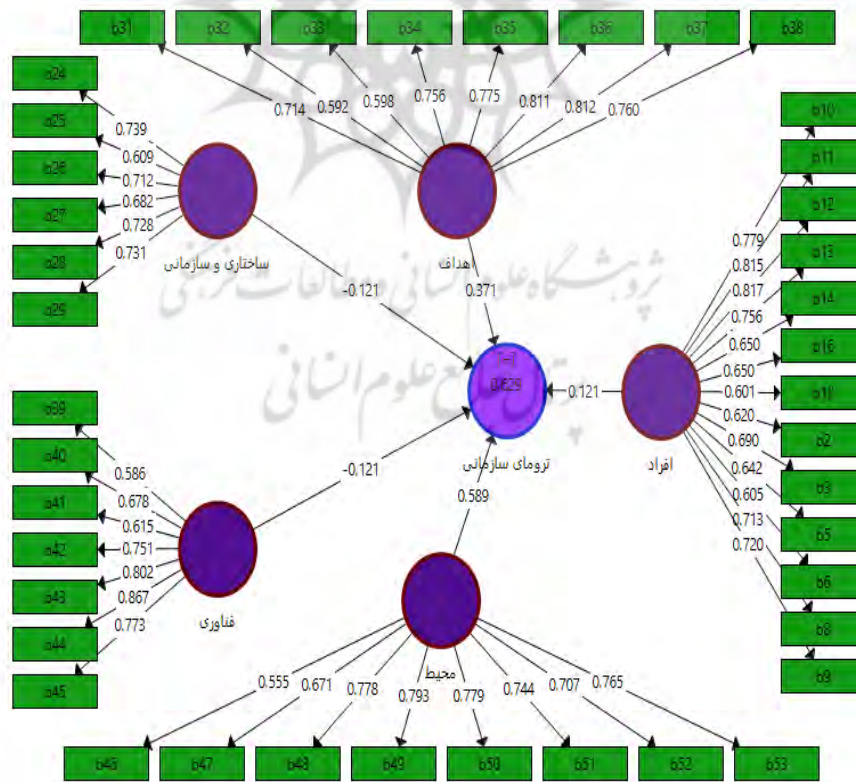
b31 b32 b33 b34 b35 b36 b37 b38

0.714 0.592 0.598 0.756 0.775 0.811 0.812 0.760

b24 b25 b26 b27 b28 b29

0.739 0.609 0.712 0.682 0.728 0.731

ساختاری و سازمانی

اهداف

-0.121

0.371

b10 b11 b12 b13 b14 b16 b1 b2 b3 b5 b6 b8 b9

0.779 0.815 0.817 0.756 0.650 0.650 0.601 0.620 0.690 0.642 0.605 0.713 0.720

0.629

0.121

ترومای سازمانی

افراد

b39 b40 b41 b42 b43 b44 b45

0.586 0.678 0.615 0.751 0.802 0.867 0.773

-0.121

0.589

فناوری

محیط

0.555 0.671 0.778 0.793 0.779 0.744 0.707 0.765

b46 b47 b48 b49 b50 b51 b52 b53

پژوهشگاه علوم انسانی و مطالعات فرهنگی

پرتال جامع علوم انسانی